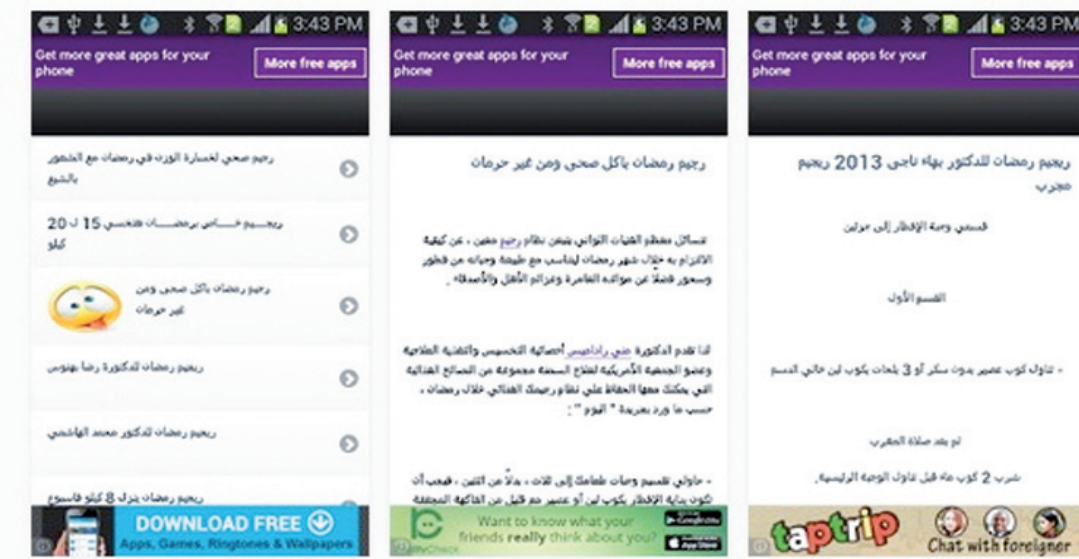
3:43 PM

Get more great apps for your phone

More free apps

رجيم صحي لخسارة الوزن في رمضان مع الشعور بالشبع

رجيم خاص برمضان فتخسي 15 ل 20 كيلو

رجيم رمضان بأكل صحي ومن غير حرمان

رجيم رمضان للدكتورة رضا بهنوس

رجيم رمضان لدكتور محمد الهاشمي

رجيم رمضان ينزل 8 كيلو فاسبوع

DOWNLOAD FREE

Apps, Games, Ringtones & Wallpapers

3:43 PM

Get more great apps for your phone

More free apps

رجيم رمضان بأكل صحي ومن غير حرمان

تتساءل معظم الفتيات اللواتي يتبعن نظام رجيم معين ، عن كيفية الالتزام به خلال شهر رمضان ليتناسب مع طبيعة وجباته من فطور وسحور فضلاً عن موائده العامرة وعزائم الأهل والأصدقاء .

لذا تقدم الدكتورة جنى راداهيس أخصائية التخسيس والتغذية العلاجية وعضو الجمعية الأمريكية لعلاج السمنة مجموعة من النصائح الغذائية التي يمكنك معها الحفاظ على نظام رجيمك الغذائي خلال رمضان ، حسب ما ورد بجريدة " اليوم " :

- حاولي تقسيم وجبات طعامك إلى ثلاث ، بدلاً من اثنين ، فيجب أن تكون بداية الإفطار بكوب لبن أو عصير مع قليل من الفاكهة المجففة

Want to know what your friends really think about you?

Google play

App Store

3:43 PM

Get more great apps for your phone

More free apps

ريجيم رمضان للدكتور بهاء ناجى 2013 ريجيم مجرب

قسمي وجبة الإفطار إلى جزئين

القسم الأول

- تناول كوب عصير بدون سكر أو 3 بلحات بكوب لبن خالي الدسم

ثم بعد صلاة المغرب

شرب 2 كوب ماء قبل تناول الوجبة الرئيسية .

taptrip

Chat with foreigner